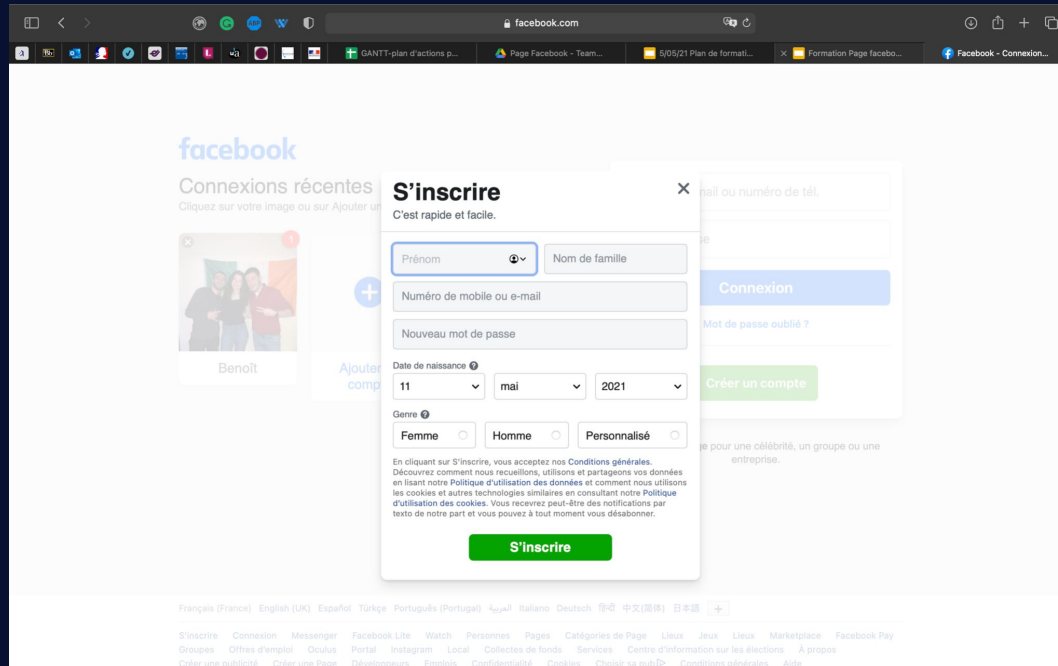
facebook.com

GANTT-plan d'actions p... Page Facebook - Team... 5/05/21 Plan de formati... Formation Page facebo... Facebook - Connexion...

facebook

Connexions récentes

Cliquez sur votre image ou sur Ajouter un

Benoît

Ajouter compte

mail ou numéro de tél.

Connexion

Mot de passe oublié ?

Créer un compte

e pour une célébrité, un groupe ou une entreprise.

S'inscrire

C'est rapide et facile.

Prénom

Nom de famille

Numéro de mobile ou e-mail

Nouveau mot de passe

Date de naissance

11 mai 2021

Genre

Femme Homme Personnalisé

En cliquant sur S'inscrire, vous acceptez nos Conditions générales. Découvrez comment nous recueillons, utilisons et partageons vos données en lisant notre Politique d'utilisation des données et comment nous utilisons les cookies et autres technologies similaires en consultant notre Politique d'utilisation des cookies. Vous recevrez peut-être des notifications par texto de notre part et vous pouvez à tout moment vous désabonner.

S'inscrire

Français (France) English (UK) Español Türkçe Português (Portugal) العربية Italiano Deutsch हिन्दी 中文(简体) 日本語 +

S'inscrire Connexion Messenger Facebook Lite Watch Personnes Pages Catégories de Page Lieux Jeux Lieux Marketplace Facebook Pay Groupes Offres d'emploi Oculus Portal Instagram Local Collectes de fonds Services Centre d'information sur les élections À propos Créer une publicité Créer une Page Développeurs Emplois Confidentialité Cookies Choisir sa pub Conditions générales Aide